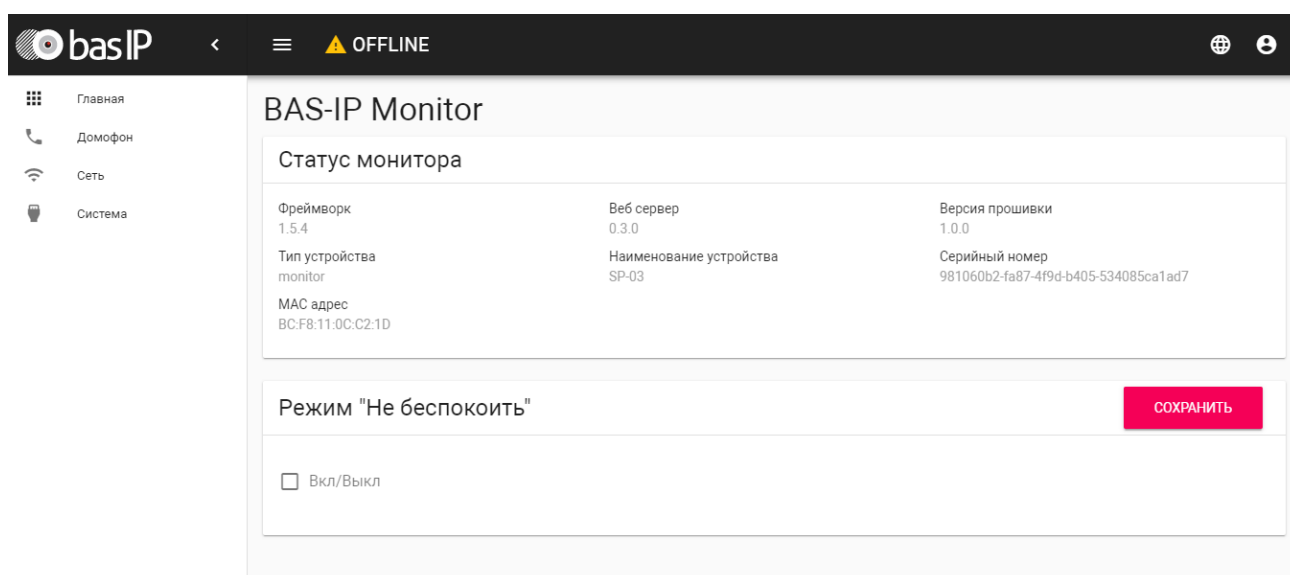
bas IP

OFFLINE

Главная
Домофон
Сеть
Система

BAS-IP Monitor

Статус монитора

Фреймворк
1.5.4

Веб сервер
0.3.0

Версия прошивки
1.0.0

Тип устройства
monitor

Наименование устройства
SP-03

Серийный номер
981060b2-fa87-4f9d-b405-534085ca1ad7

MAC адрес
BC:F8:11:0C:C2:1D

Режим "Не беспокоить"

СОХРАНИТЬ

Вкл/Выкл